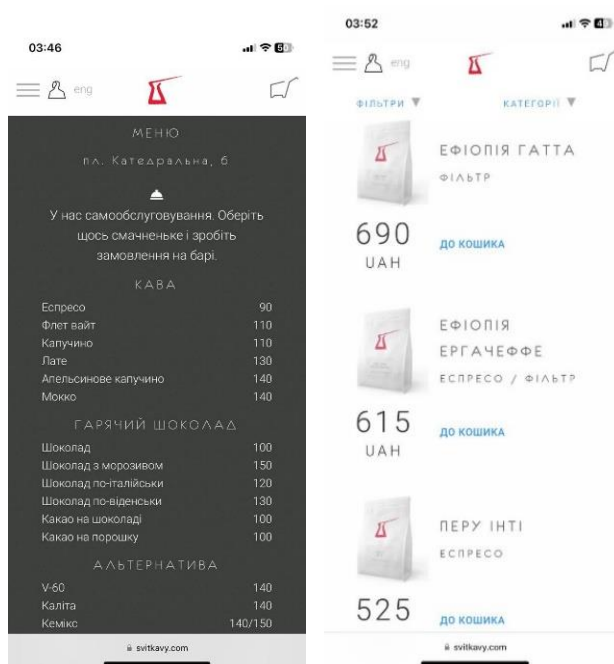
03:46

eng

МЕНЮ

пл. Катедральна, 6

У нас самообслуговування. Оберіть щось смачненьке і зробіть замовлення на барі.

КАВА

| | |
|---|---|
| Еспресо | 90 |
| Флет вайт | 110 |
| Капучино | 110 |
| Лате | 130 |
| Апельсинове капучино | 140 |
| Мокко | 140 |

ГАРЯЧИЙ ШОКОЛАД

| | |
|---|---|
| Шоколад | 100 |
| Шоколад з морозивом | 150 |
| Шоколад по-італійськи | 120 |
| Шоколад по-віденськи | 130 |
| Какао на шоколаді | 100 |
| Какао на порошку | 100 |

АЛЬТЕРНАТИВА

| | |
|---|---|
| V-60 | 140 |
| Каліта | 140 |
| Кемікс | 140/150 |

svitkavy.com

03:52

eng

ФІЛЬТРИ ▼ КАТЕГОРІЇ ▼

ЕФІОПІЯ ГАТТА
ФІЛЬТР

690 UAH
ДО КОШИКА

ЕФІОПІЯ ЕРГАЧЕФФЕ
ЕСПРЕСО / ФІЛЬТР

615 UAH
ДО КОШИКА

ПЕРУ ІНТІ
ЕСПРЕСО

525
ДО КОШИКА

svitkavy.com